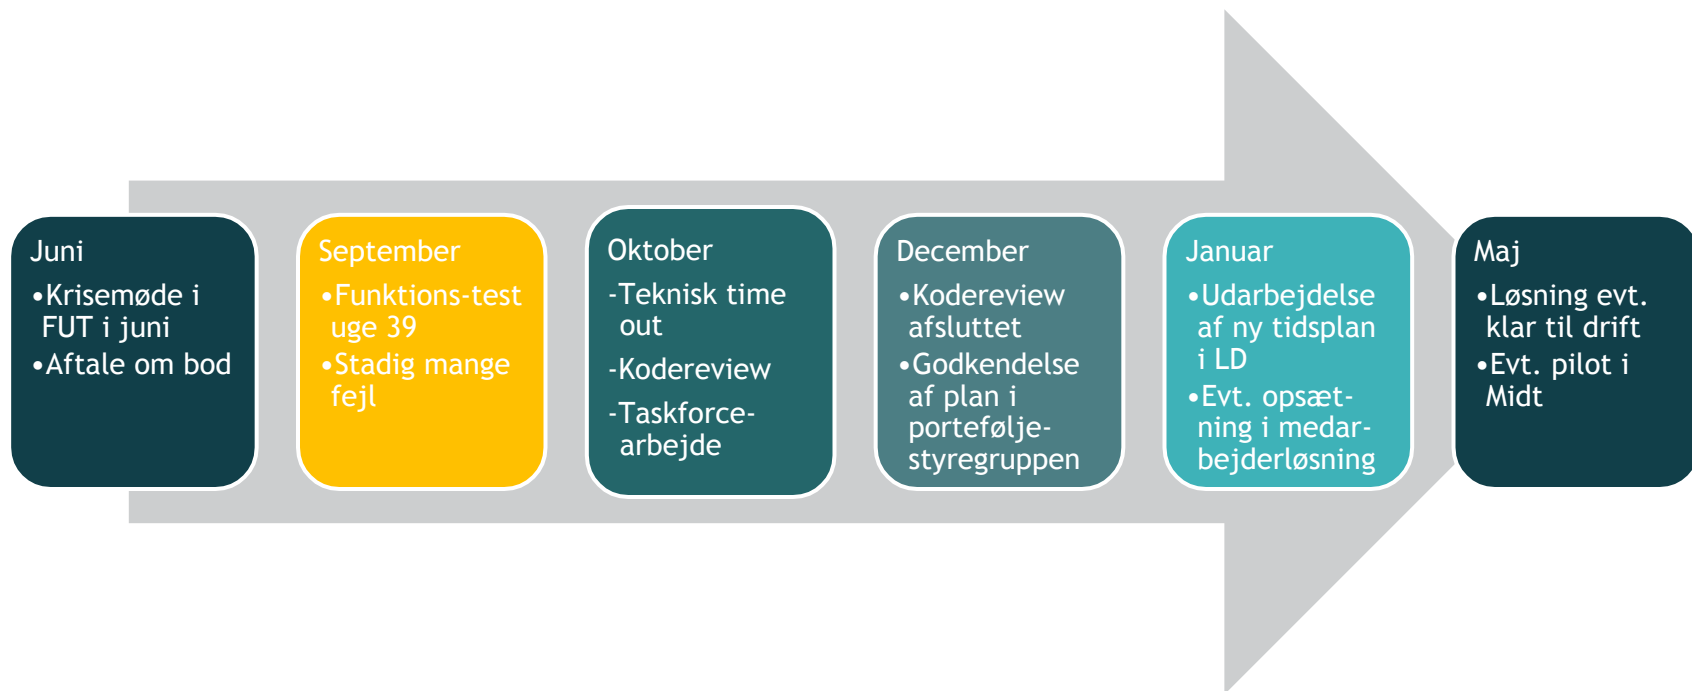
Juni
•Krisemøde i FUT i juni
•Aftale om bod

September
•Funktions-test uge 39
•Stadig mange fejl

Oktober
-Teknisk time out
-Kodereview
-Taskforce-arbejde

December
•Kodereview afsluttet
•Godkendelse af plan i portefølje-styregruppen

Januar
•Udarbejdelse af ny tidsplan i LD
•Evt. opsætning i medarbejderløsning

Maj
•Løsning evt. klar til drift
•Evt. pilot i Midt